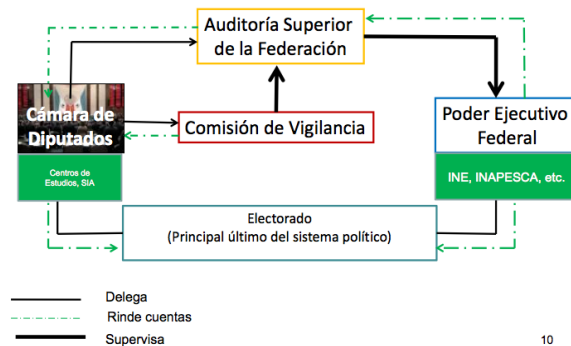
Auditoría Superior de la Federación

Cámara de Diputados

Centros de Estudios, SIA

Comisión de Vigilancia

Poder Ejecutivo Federal

INE, INAPESCA, etc.

Electorado
(Principal último del sistema político)

Delega

Rinde cuentas

Supervisa

10